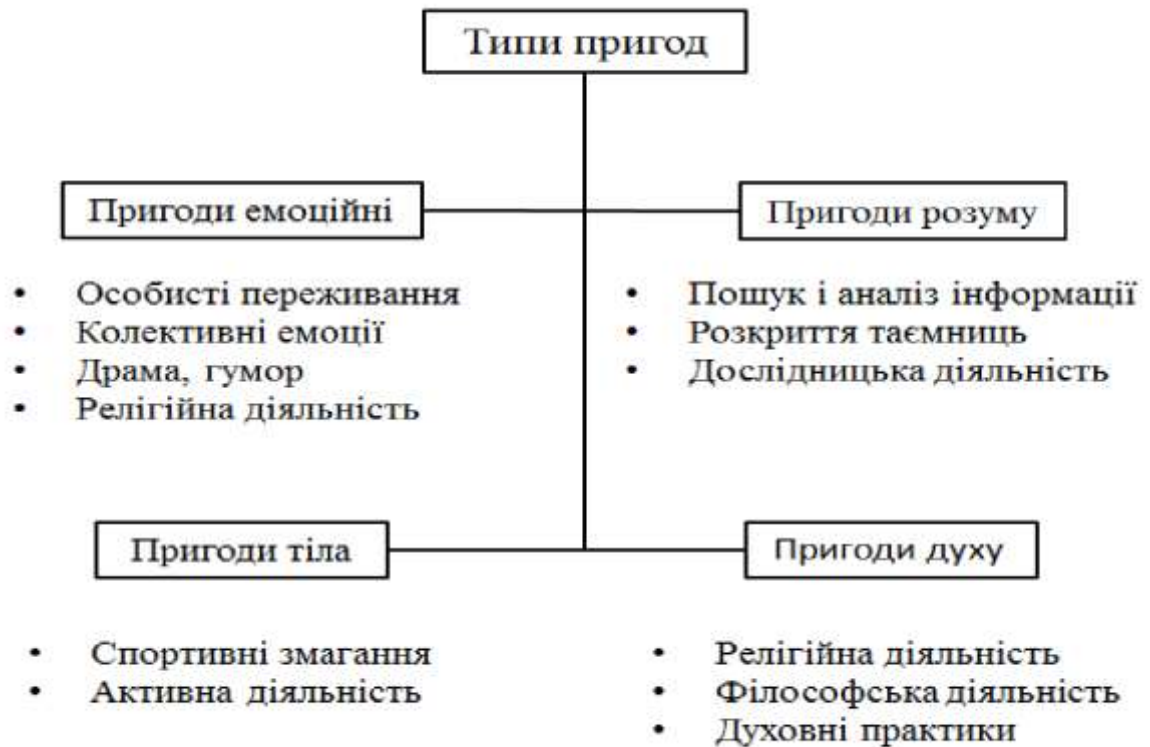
Типи пригод

Пригоди емоційні

Пригоди розуму

- Особисті переживання
- Колективні емоції
- Драма, гумор
- Релігійна діяльність

- Пошук і аналіз інформації
- Розкриття таємниць
- Дослідницька діяльність

Пригоди тіла

Пригоди духу

- Спортивні змагання
- Активна діяльність

- Релігійна діяльність
- Філософська діяльність
- Духовні практики